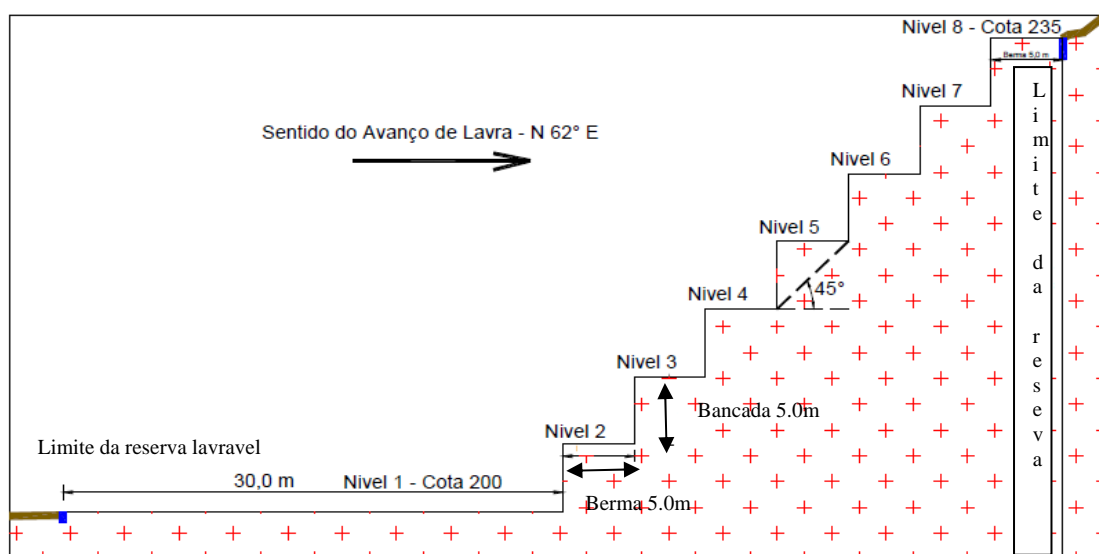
Nivel 8 - Cota 235

Berma 5.0m

Nivel 7

Limite da reseva

Sentido do Avanço de Lavra - N 62° E

Nivel 6

Nivel 5

45°

Nivel 4

Nivel 3

Bancada 5.0m

Nivel 2

Limite da reserva lavravel

30,0 m

Nivel 1 - Cota 200

Berma 5.0m